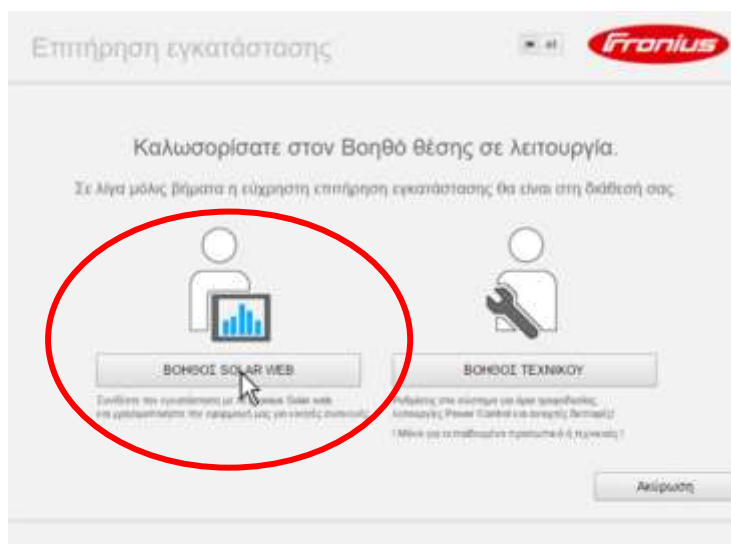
Επιτήρηση εγκατάστασης

el

Fronius

Καλωσορίσατε στον Βοηθό θέσης σε λειτουργία.

Σε λίγα μόλις βήματα η εύχρηστη επιτήρηση εγκατάστασης θα είναι στη διάθεσή σας.

ΒΟΗΘΟΣ SOLAR WEB

Συνδέστε την εγκατάσταση με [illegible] Solar web και χρησιμοποιήστε την εφαρμογή μας για κινητές συσκευές

ΒΟΗΘΟΣ ΤΕΧΝΙΚΟΥ

Ρυθμίσεις στο σύστημα για όρια τροφοδοσίας, λειτουργίες Power Control και ενεργής διατομής

! Μόνο για εκπαιδευμένο προσωπικό ή τεχνικούς !

Ακύρωση